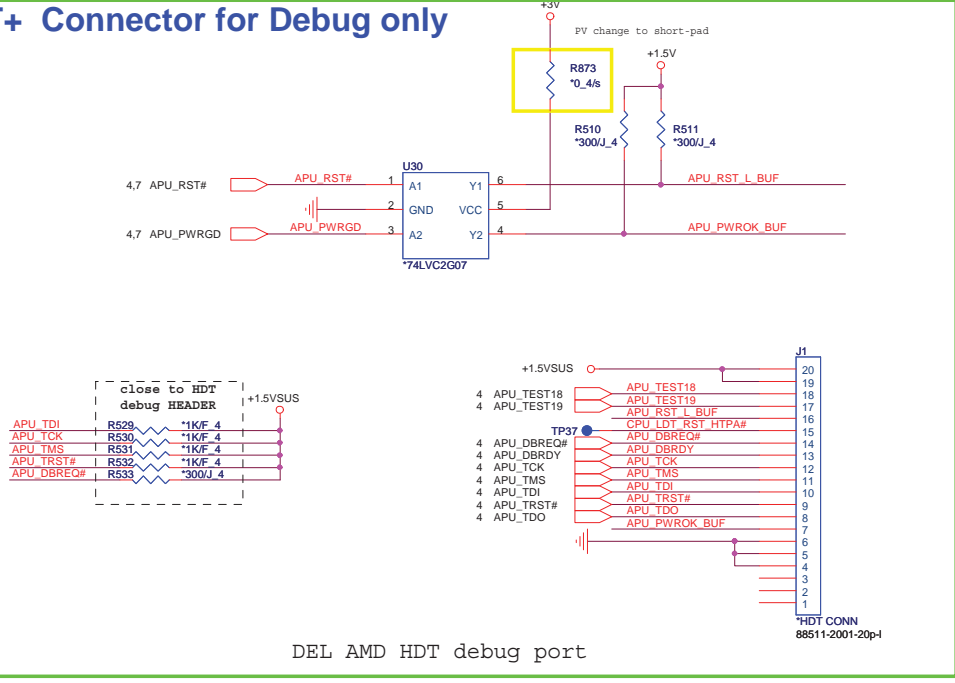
T+ Connector for Debug only

+3V

PV change to short-pad

+1.5V

R873
*0_4/s

R510
*300/J_4

R511
*300/J_4

U30

4,7 APU_RST#

APU_RST#

1 A1 Y1 6

APU_RST_L_BUF

2 GND VCC 5

4,7 APU_PWRGD

APU_PWRGD

3 A2 Y2 4

APU_PWROK_BUF

*74LVC2G07

close to HDT
debug HEADER

+1.5VSUS

| | | |
|---|---|---|
| APU_TDI | R529 | *1K/F_4 |
| APU_TCK | R530 | *1K/F_4 |
| APU_TMS | R531 | *1K/F_4 |
| APU_TRST# | R532 | *1K/F_4 |
| APU_DBREQ# | R533 | *300/J_4 |

+1.5VSUS

J1

4 APU_TEST18
4 APU_TEST19

TP37

4 APU_DBREQ#
4 APU_DBRDY
4 APU_TCK
4 APU_TMS
4 APU_TDI
4 APU_TRST#
4 APU_TDO

| | |
|---|---|
| | 20 |
| | 19 |
| APU_TEST18 | 18 |
| APU_TEST19 | 17 |
| APU_RST_L_BUF | 16 |
| CPU_LDT_RST_HTPA# | 15 |
| APU_DBREQ# | 14 |
| APU_DBRDY | 13 |
| APU_TCK | 12 |
| APU_TMS | 11 |
| APU_TDI | 10 |
| APU_TRST# | 9 |
| APU_TDO | 8 |
| APU_PWROK_BUF | 7 |
| | 6 |
| | 5 |
| | 4 |
| | 3 |
| | 2 |
| | 1 |

*HDT CONN
88511-2001-20p-l

DEL AMD HDT debug port